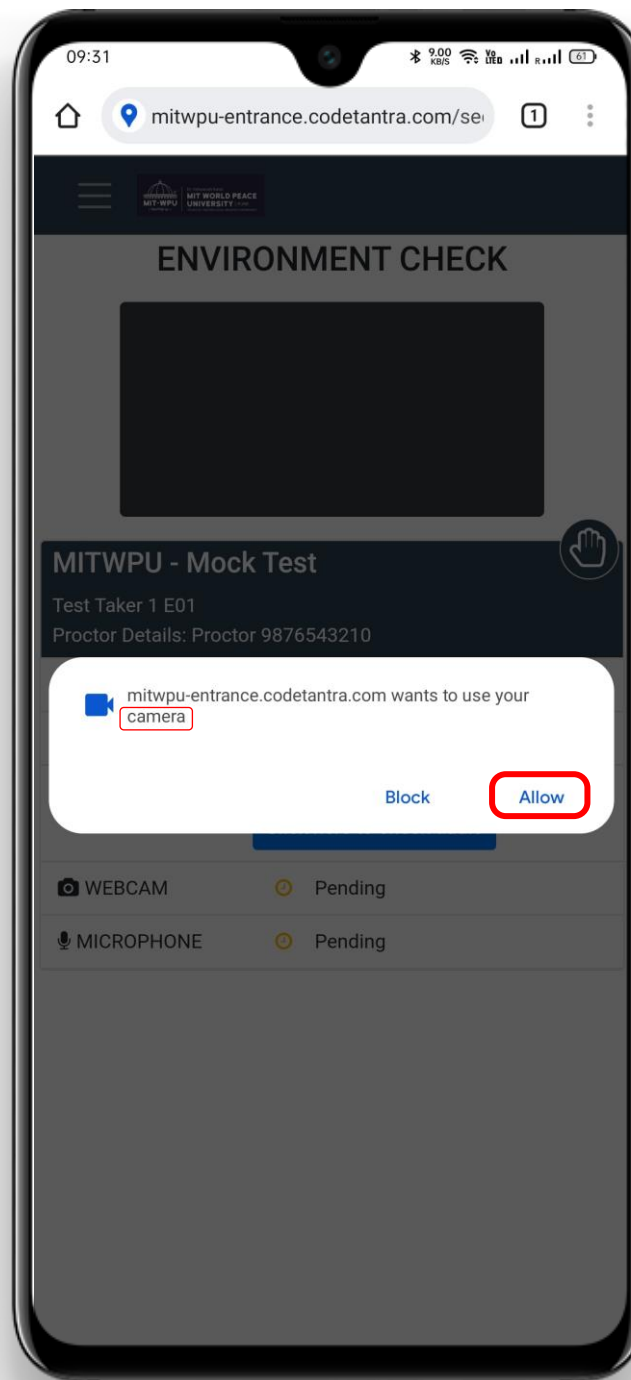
09:31
9.00 KB/S
Vo LTE
R
61

mitwpu-entrance.codetantra.com/se
1

MIT-WPU
MIT WORLD PEACE UNIVERSITY

ENVIRONMENT CHECK

MITWPU - Mock Test

Test Taker 1 E01

Proctor Details: Proctor 9876543210

mitwpu-entrance.codetantra.com wants to use your camera

Block
Allow

WEBCAM
Pending

MICROPHONE
Pending